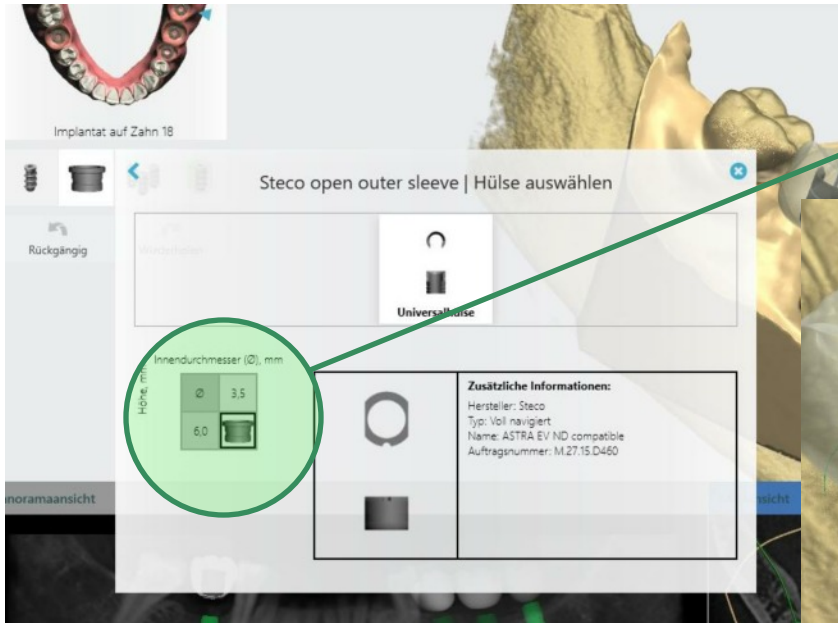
Implantat auf Zahn 18

Rückgängig

Steco open outer sleeve | Hülse auswählen

Universalhülse

Innendurchmesser (Ø), mm

Höhe, mm

| Ø | 3,5 |
|---|---|
| 6,0 | |

Zusätzliche Informationen:

Hersteller: Steco
Typ: Voll navigiert
Name: ASTRA EV ND compatible
Auftragsnummer: M.27.15.D460

noramaansicht

nsicht